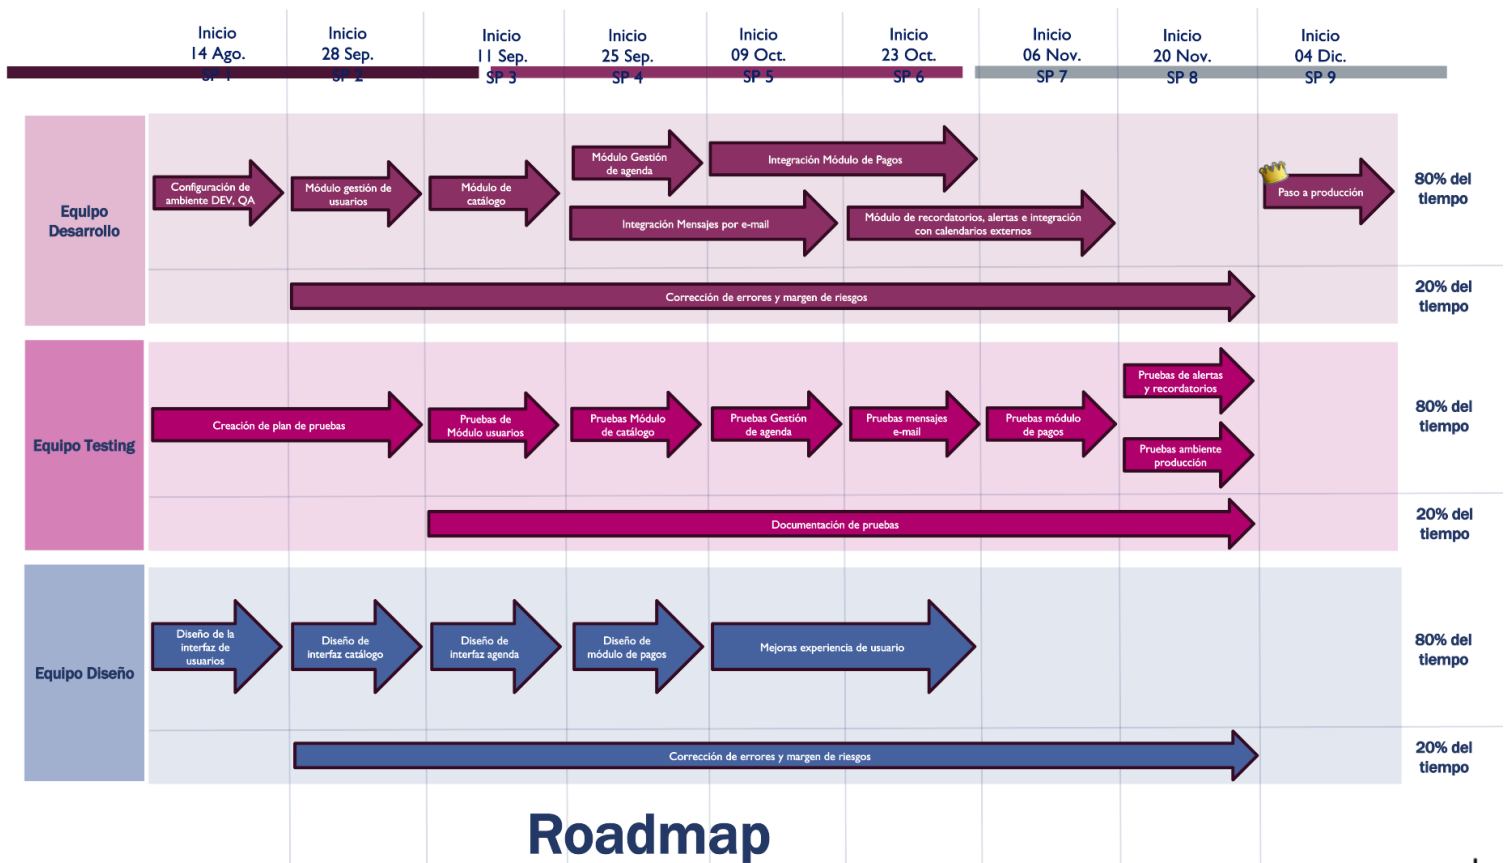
Inicio 14 Ago. SP 1

Inicio 28 Sep. SP 2

Inicio 11 Sep. SP 3

Inicio 25 Sep. SP 4

Inicio 09 Oct. SP 5

Inicio 23 Oct. SP 6

Inicio 06 Nov. SP 7

Inicio 20 Nov. SP 8

Inicio 04 Dic. SP 9

Equipo Desarrollo

Configuración de ambiente DEV, QA

Módulo gestión de usuarios

Módulo de catálogo

Módulo Gestión de agenda

Integración Módulo de Pagos

Integración Mensajes por e-mail

Módulo de recordatorios, alertas e integración con calendarios externos

Paso a producción

80% del tiempo

Corrección de errores y margen de riesgos

20% del tiempo

Equipo Testing

Creación de plan de pruebas

Pruebas de Módulo usuarios

Pruebas Módulo de catálogo

Pruebas Gestión de agenda

Pruebas mensajes e-mail

Pruebas módulo de pagos

Pruebas de alertas y recordatorios

Pruebas ambiente producción

80% del tiempo

Documentación de pruebas

20% del tiempo

Equipo Diseño

Diseño de la interfaz de usuarios

Diseño de interfaz catálogo

Diseño de interfaz agenda

Diseño de módulo de pagos

Mejoras experiencia de usuario

80% del tiempo

Corrección de errores y margen de riesgos

20% del tiempo

Roadmap